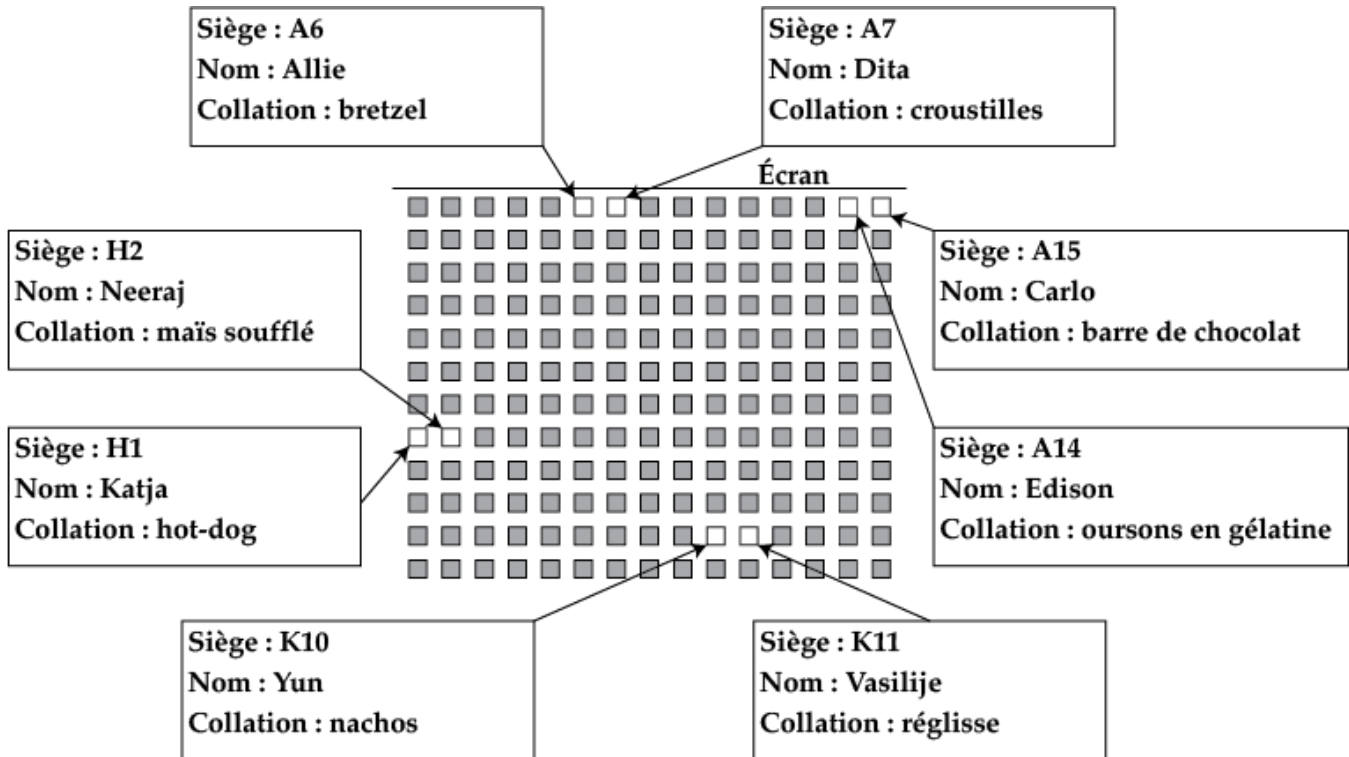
Siège : A6
Nom : Allie
Collation : bretzel

Siège : A7
Nom : Dita
Collation : croustilles

Écran

Siège : H2
Nom : Neeraj
Collation : maïs soufflé

Siège : A15
Nom : Carlo
Collation : barre de chocolat

Siège : H1
Nom : Katja
Collation : hot-dog

Siège : A14
Nom : Edison
Collation : oursons en gélatine

Siège : K10
Nom : Yun
Collation : nachos

Siège : K11
Nom : Vasilije
Collation : réglisse